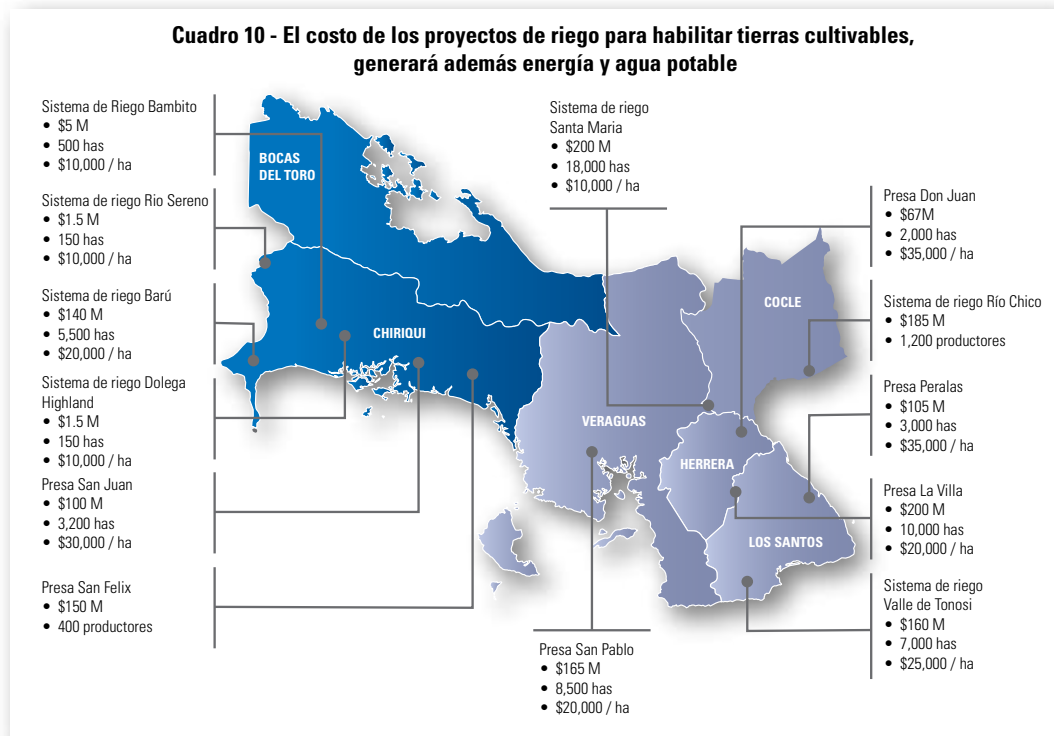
Cuadro 10 - El costo de los proyectos de riego para habilitar tierras cultivables, generará además energía y agua potable

Sistema de Riego Bambito
- $5 M
- 500 has
- $10,000 / ha

Sistema de riego Rio Sereno
- $1.5 M
- 150 has
- $10,000 / ha

Sistema de riego Barú
- $140 M
- 5,500 has
- $20,000 / ha

Sistema de riego Dolega Highland
- $1.5 M
- 150 has
- $10,000 / ha

Presa San Juan
- $100 M
- 3,200 has
- $30,000 / ha

Presa San Felix
- $150 M
- 400 productores

BOCAS DEL TORO

CHIRIQUI

Sistema de riego Santa Maria
- $200 M
- 18,000 has
- $10,000 / ha

VERAGUAS

HERRERA

COCLE

LOS SANTOS

Presa San Pablo
- $165 M
- 8,500 has
- $20,000 / ha

Presa Don Juan
- $67M
- 2,000 has
- $35,000 / ha

Sistema de riego Río Chico
- $185 M
- 1,200 productores

Presa Peralas
- $105 M
- 3,000 has
- $35,000 / ha

Presa La Villa
- $200 M
- 10,000 has
- $20,000 / ha

Sistema de riego Valle de Tonosi
- $160 M
- 7,000 has
- $25,000 / ha